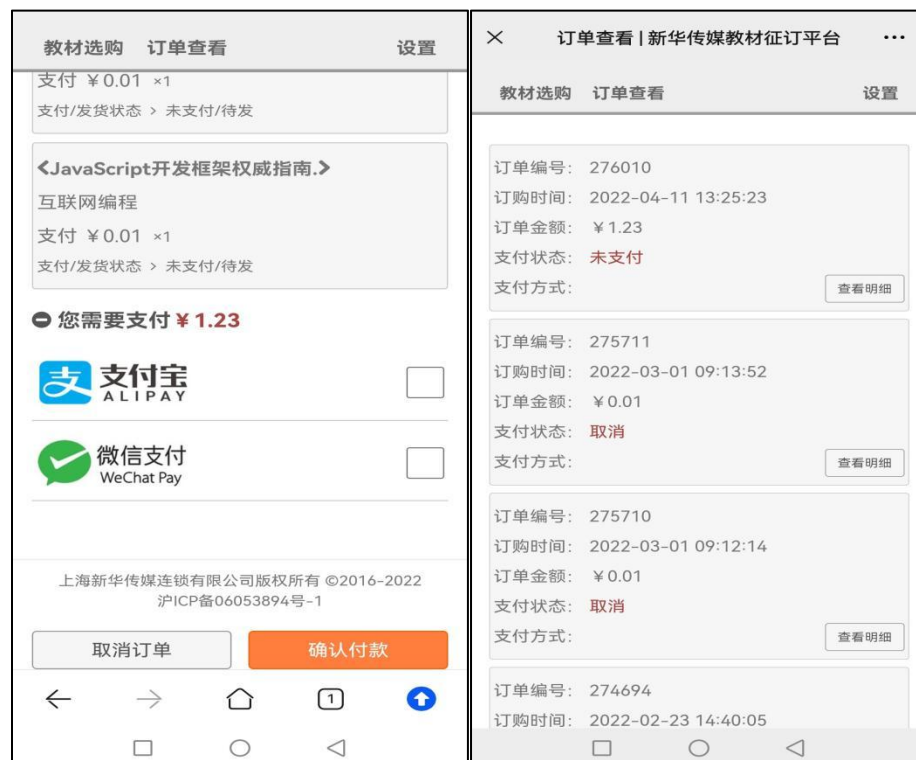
教材选购 订单查看 设置

支付 ¥0.01 ×1

支付/发货状态 > 未支付/待发

《JavaScript开发框架权威指南.》

互联网编程

支付 ¥0.01 ×1

支付/发货状态 > 未支付/待发

您需要支付 ¥1.23

支付宝 ALIPAY

微信支付 WeChat Pay

上海新华传媒连锁有限公司版权所有 ©2016-2022 沪ICP备06053894号-1

取消订单 确认付款

1

× 订单查看 | 新华传媒教材征订平台 ···

教材选购 订单查看 设置

订单编号: 276010
订购时间: 2022-04-11 13:25:23
订单金额: ¥1.23
支付状态: 未支付
支付方式:
查看明细

订单编号: 275711
订购时间: 2022-03-01 09:13:52
订单金额: ¥0.01
支付状态: 取消
支付方式:
查看明细

订单编号: 275710
订购时间: 2022-03-01 09:12:14
订单金额: ¥0.01
支付状态: 取消
支付方式:
查看明细

订单编号: 274694
订购时间: 2022-02-23 14:40:05